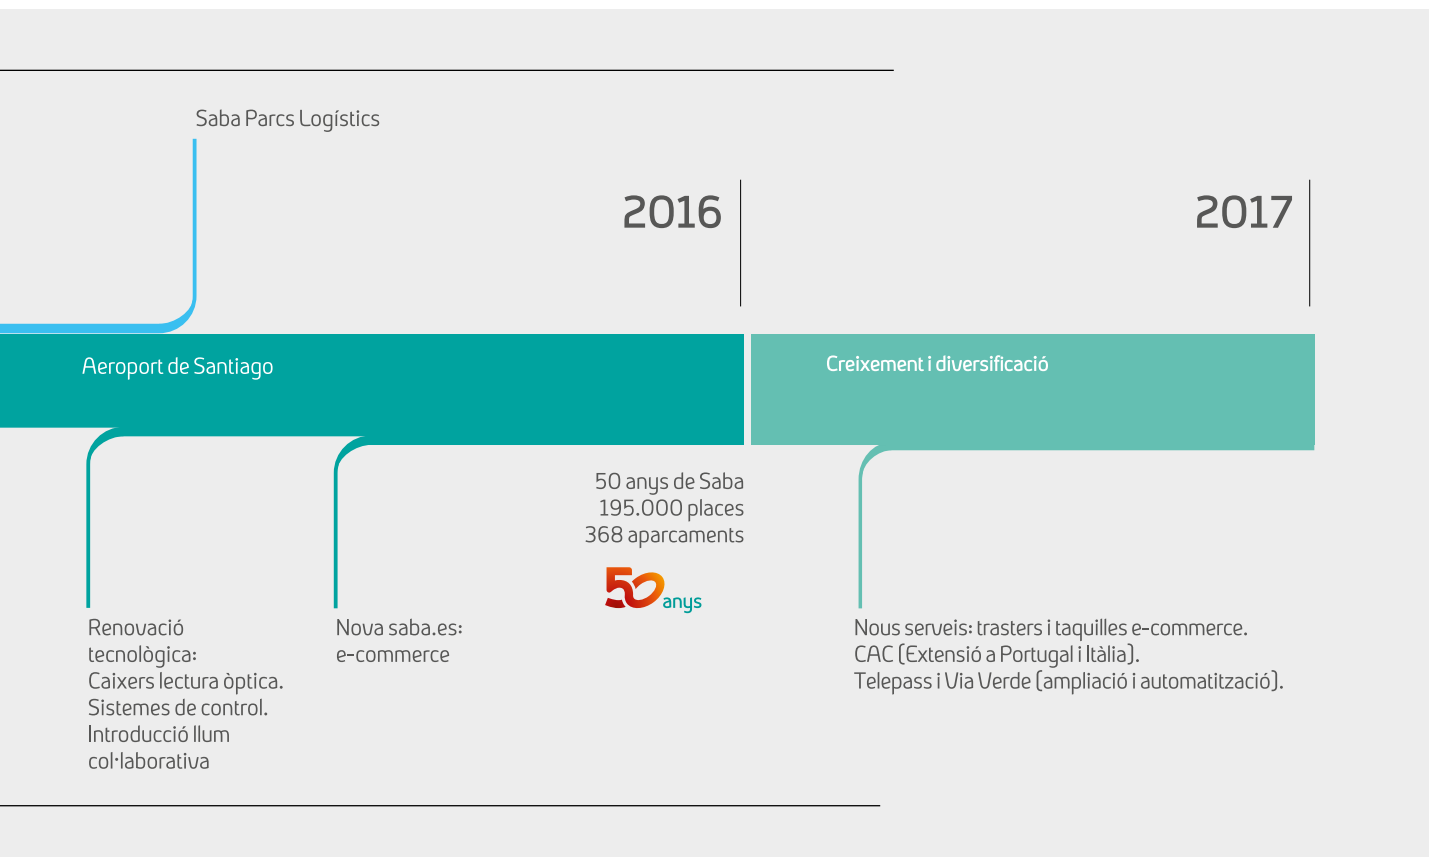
Saba Parcs Logístics

2016

2017

Aeroport de Santiago

Creixement i diversificació

50 anys de Saba
195.000 places
368 aparcaments

50 anys

Renovació tecnològica:
Caixers lectura òptica.
Sistemes de control.
Introducció llum col·laborativa

Nova saba.es:
e-commerce

Nous serveis: trasters i taquilles e-commerce.
CAC (Extensió a Portugal i Itàlia).
Telepass i Via Verde (ampliació i automatització).